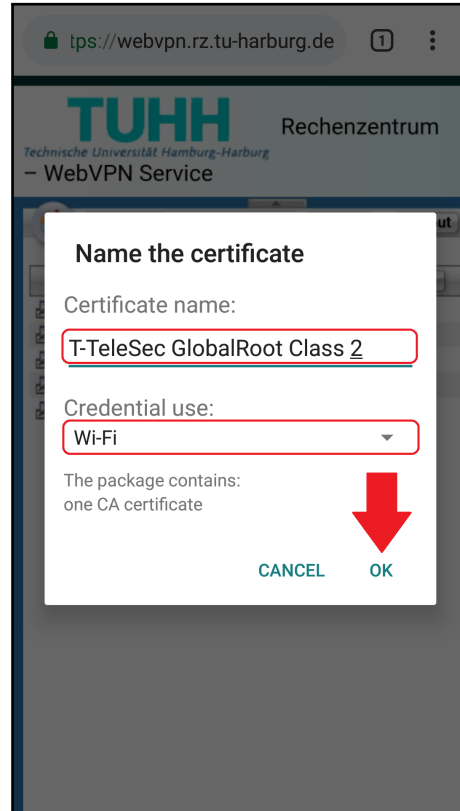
tps://webvpn.rz.tu-harburg.de

1

TUHH
Technische Universität Hamburg-Harburg

Rechenzentrum

– WebVPN Service

ut

Name the certificate

Certificate name:

T-TeleSec GlobalRoot Class 2

Credential use:

Wi-Fi

The package contains:
one CA certificate

CANCEL

OK